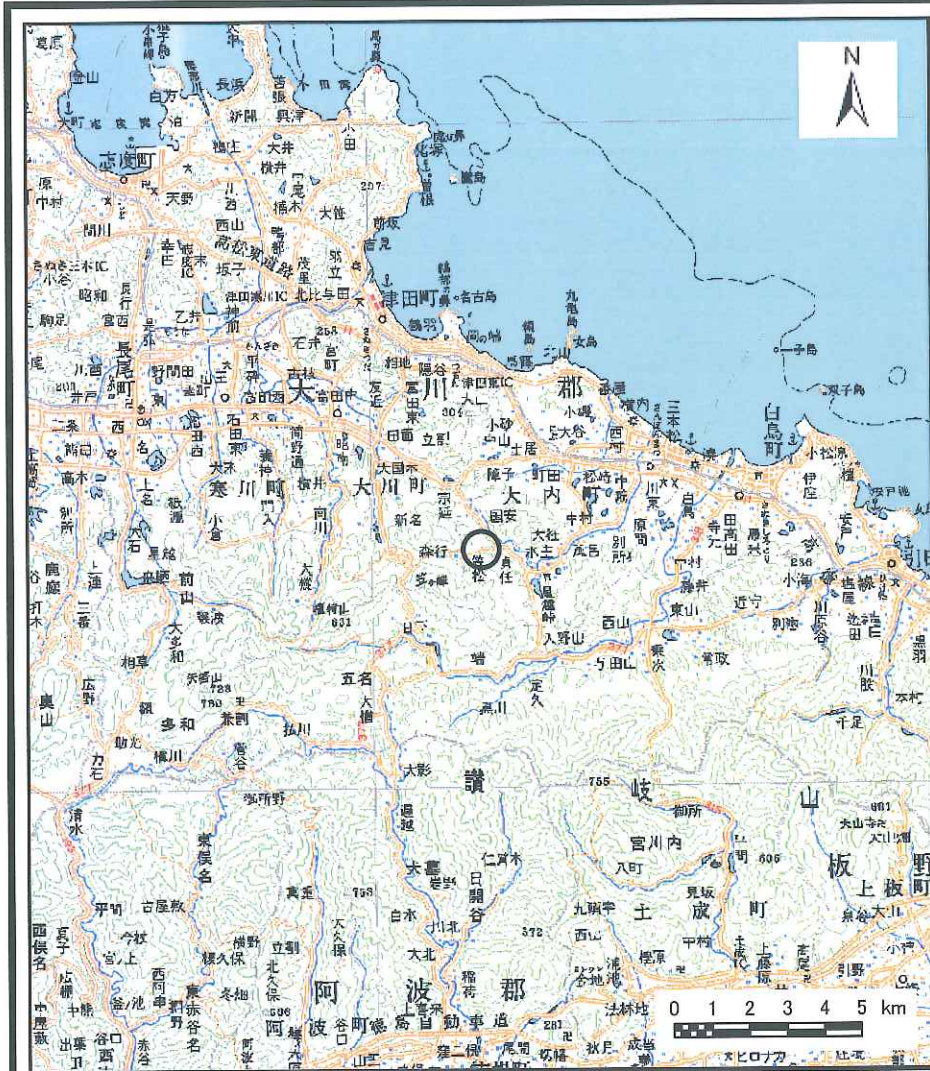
N

志度町

長尾町

寒川町

大川町

大川郡

大内町

白鳥町

津田町

讃岐山脈

阿波郡

土成町

板野

長浜

新開

鶴羽

相地

富田

田面

森行

筏松

大社

西山

東山

入野山

五名

大影

宮川内

仁賀木

日開谷

大北

西山

男山

女島

九竜島

白方

三本松

与田山

小海

0 1 2 3 4 5 km